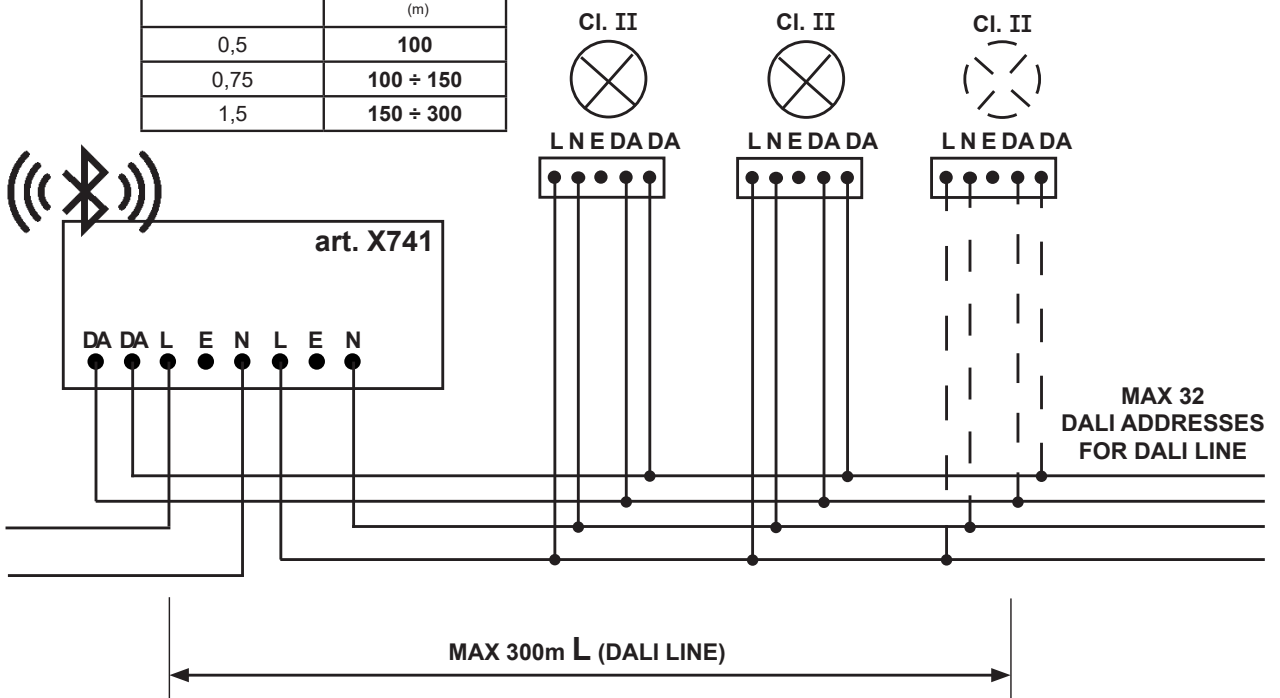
|  | (m) |
|---|---|
| 0,5 | **100** |
| 0,75 | **100 ÷ 150** |
| 1,5 | **150 ÷ 300** |

Cl. II
Cl. II
Cl. II

L N E DA DA
L N E DA DA
L N E DA DA

art. X741

DA DA L E N L E N

MAX 32 DALI ADDRESSES FOR DALI LINE

MAX 300m L (DALI LINE)